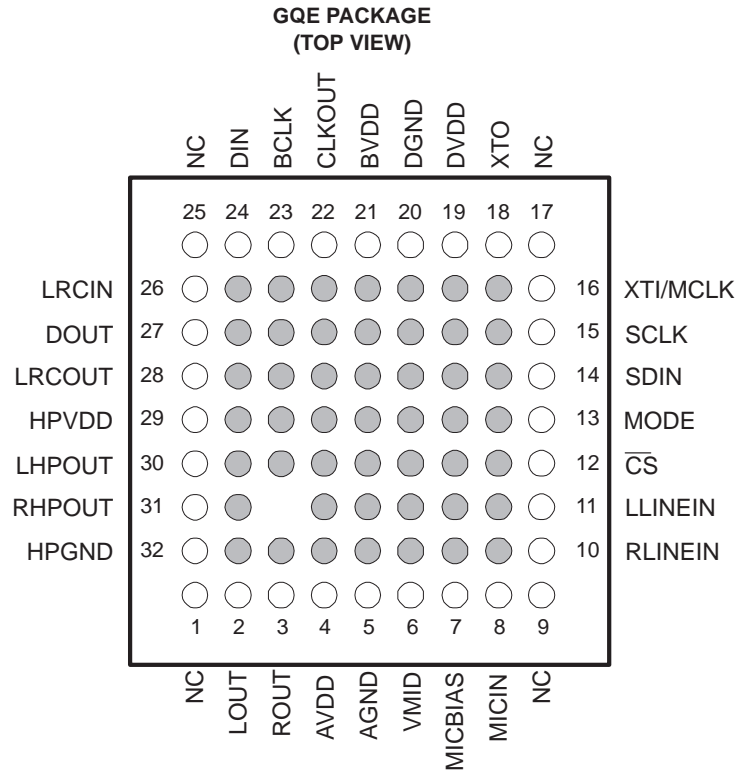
GQE PACKAGE
(TOP VIEW)

NC DIN BCLK CLKOUT BVDD DGND DVDD XTO NC

25 24 23 22 21 20 19 18 17

LRCIN 26
DOUT 27
LRCOUT 28
HPVDD 29
LHPOUT 30
RHPOUT 31
HPGND 32

16 XTI/MCLK
15 SCLK
14 SDIN
13 MODE
12 $\overline{CS}$
11 LLINEIN
10 RLINEIN

1 2 3 4 5 6 7 8 9

NC LOUT ROUT AVDD AGND VMID MICBIAS MICIN NC